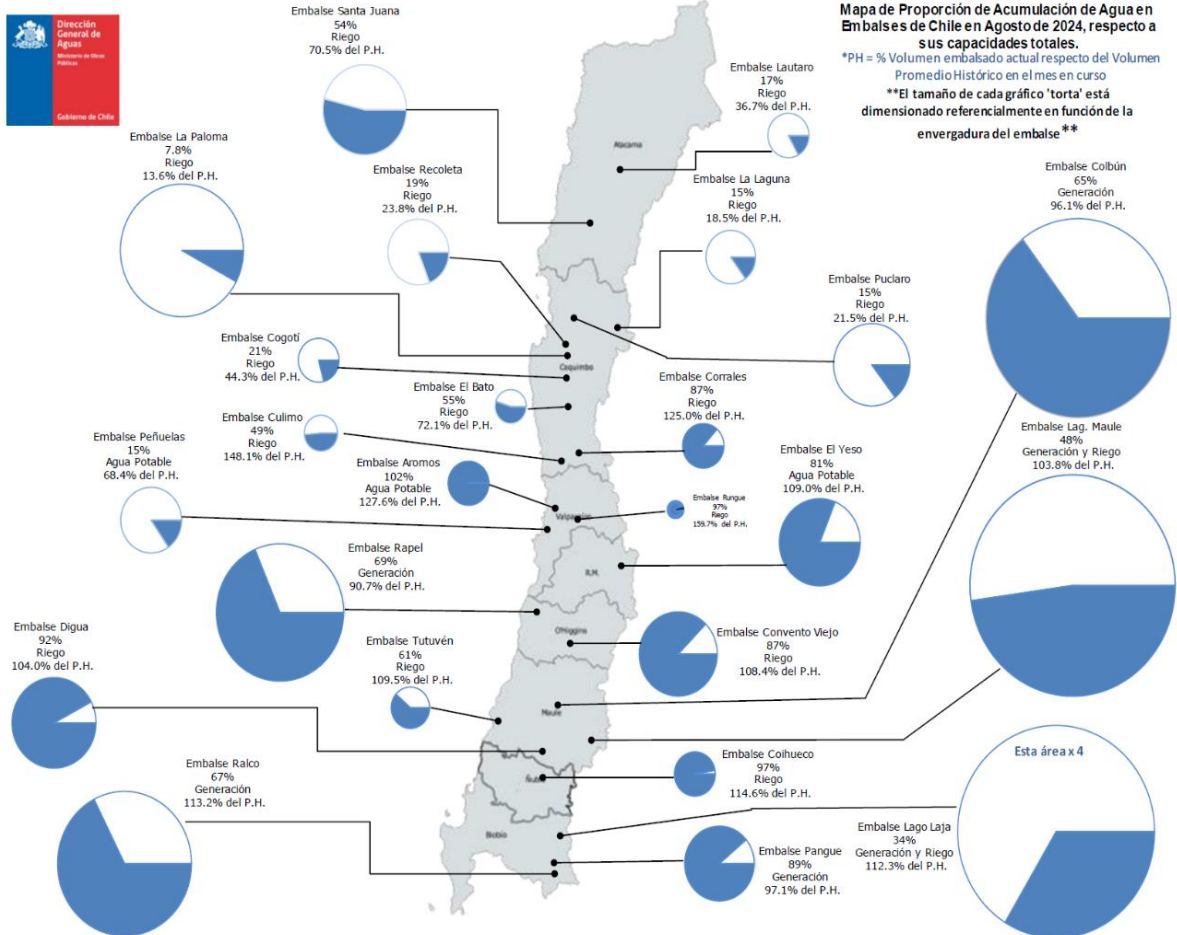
Dirección General de Aguas
Ministerio de Obras Públicas
Gobierno de Chile

Mapa de Proporción de Acumulación de Agua en Embalses de Chile en Agosto de 2024, respecto a sus capacidades totales.
*PH = % Volumen embalsado actual respecto del Volumen Promedio Histórico en el mes en curso
**El tamaño de cada gráfico 'torta' está dimensionado referencialmente en función de la envergadura del embalse**

Embalse Santa Juana
54%
Riego
70.5% del P.H.

Embalse Lautaro
17%
Riego
36.7% del P.H.

Embalse La Paloma
7.8%
Riego
13.6% del P.H.

Embalse Recoleta
19%
Riego
23.8% del P.H.

Embalse La Laguna
15%
Riego
18.5% del P.H.

Embalse Colbún
65%
Generación
96.1% del P.H.

Embalse Puclaro
15%
Riego
21.5% del P.H.

Embalse Cogotí
21%
Riego
44.3% del P.H.

Embalse El Bato
55%
Riego
72.1% del P.H.

Embalse Corrales
87%
Riego
125.0% del P.H.

Embalse Culimo
49%
Riego
148.1% del P.H.

Embalse Lag. Maule
48%
Generación y Riego
103.8% del P.H.

Embalse Peñuelas
15%
Agua Potable
68.4% del P.H.

Embalse Aromos
102%
Agua Potable
127.6% del P.H.

Embalse El Yeso
81%
Agua Potable
109.0% del P.H.

Embalse Rungue
97%
Riego
159.7% del P.H.

Embalse Rapel
69%
Generación
90.7% del P.H.

Embalse Convento Viejo
87%
Riego
108.4% del P.H.

Embalse Digua
92%
Riego
104.0% del P.H.

Embalse Tutuvén
61%
Riego
109.5% del P.H.

Embalse Coihueco
97%
Riego
114.6% del P.H.

Esta área x 4

Embalse Ralco
67%
Generación
113.2% del P.H.

Embalse Lago Laja
34%
Generación y Riego
112.3% del P.H.

Embalse Pangue
89%
Generación
97.1% del P.H.

Atacama
Coquimbo
Valparaíso
R.M.
O'Higgins
Maule
Ñuble
Biobío